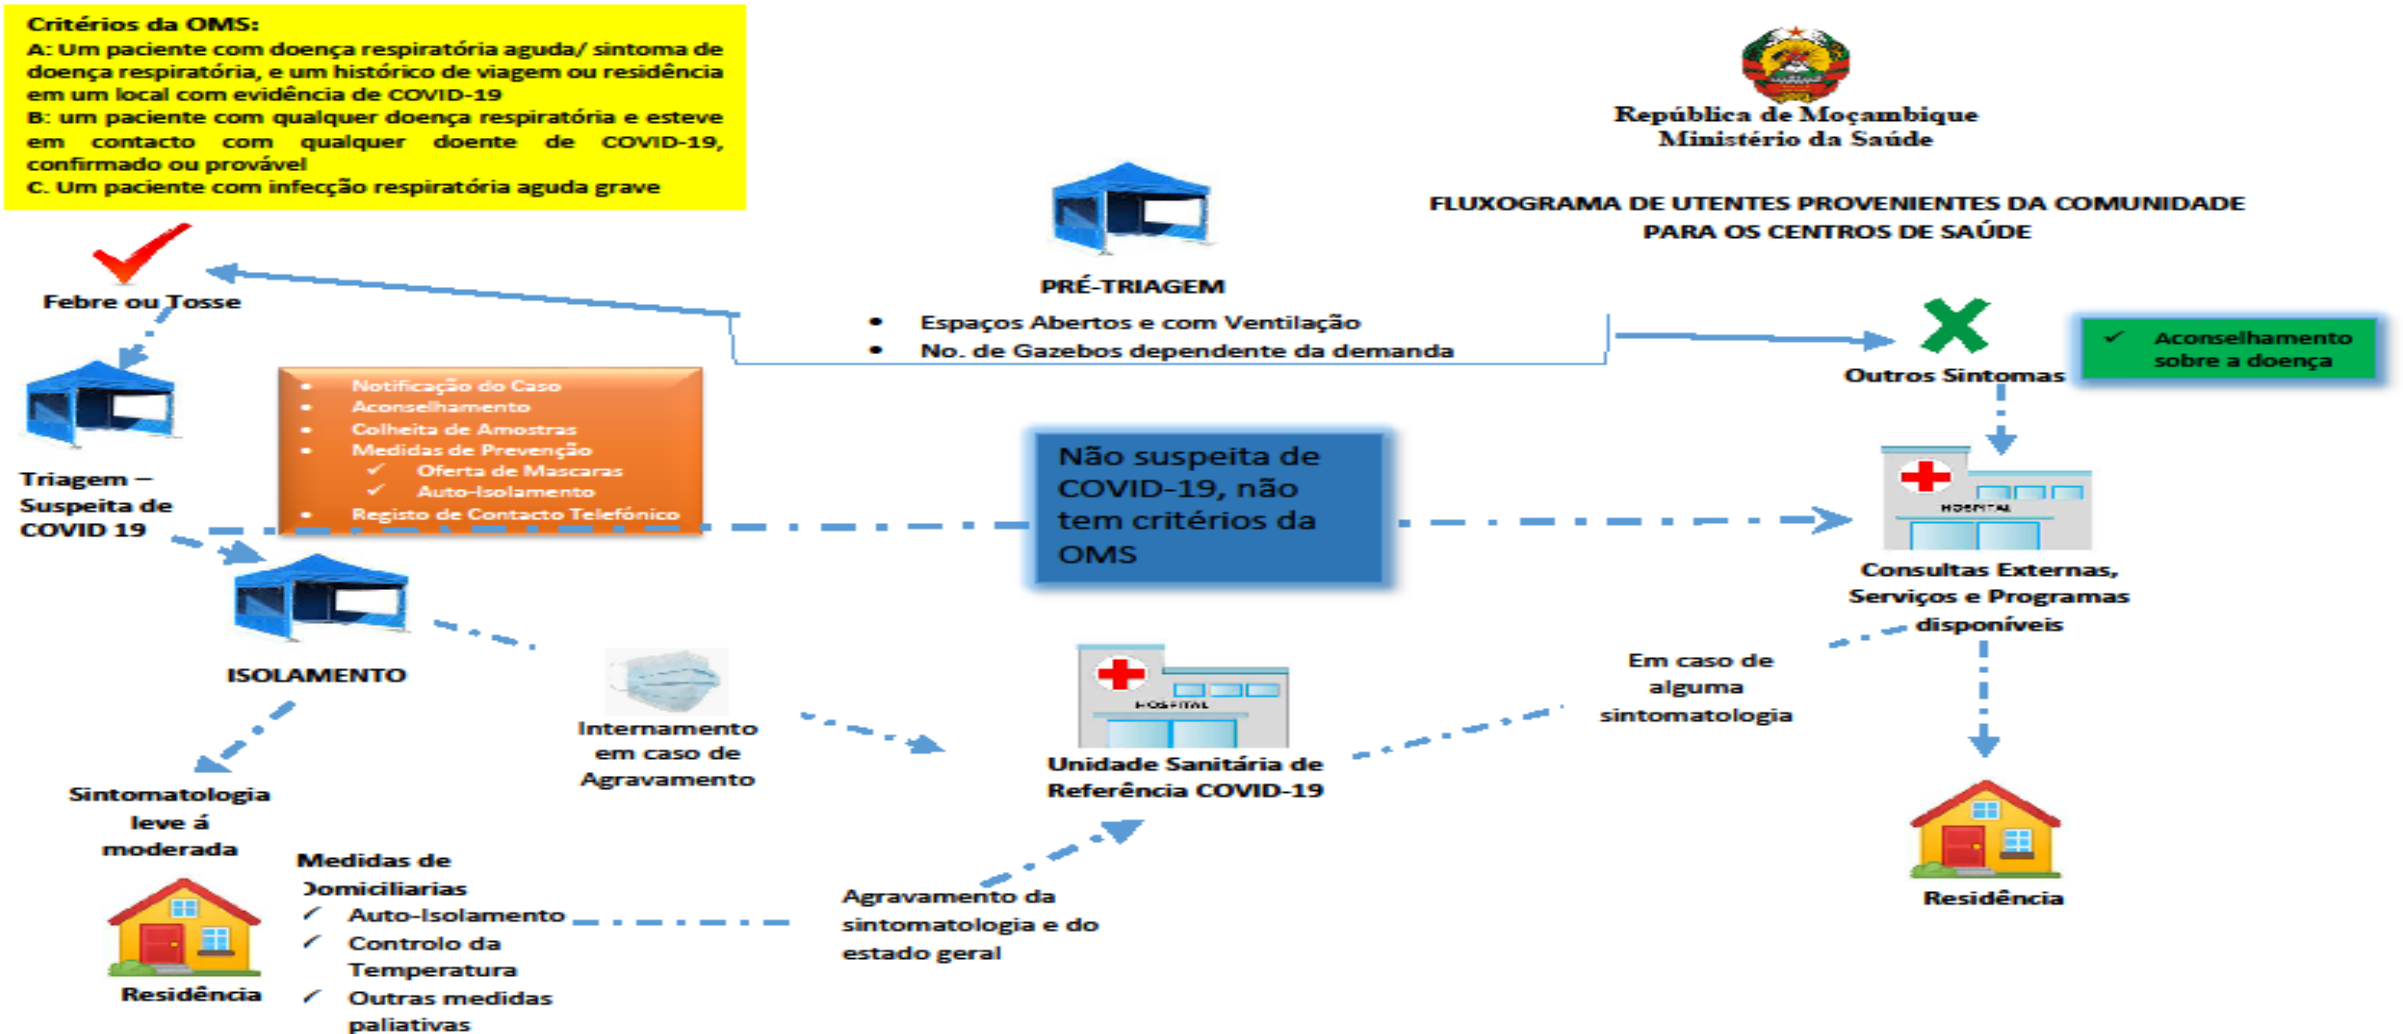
Critérios da OMS:
A: Um paciente com doença respiratória aguda/ sintoma de doença respiratória, e um histórico de viagem ou residência em um local com evidência de COVID-19
B: um paciente com qualquer doença respiratória e esteve em contacto com qualquer doente de COVID-19, confirmado ou provável
C. Um paciente com infecção respiratória aguda grave

República de Moçambique
Ministério da Saúde

FLUXOGRAMA DE UTENTES PROVENIENTES DA COMUNIDADE PARA OS CENTROS DE SAÚDE

PRÉ-TRIAGEM
• Espaços Abertos e com Ventilação
• No. de Gazebos dependente da demanda

Febre ou Tosse

Outros Sintomas

✓ Aconselhamento sobre a doença

Triagem – Suspeita de COVID 19

• Notificação do Caso
• Aconselhamento
• Colheita de Amostras
• Medidas de Prevenção
✓ Oferta de Mascaras
✓ Auto-Isolamento
• Registo de Contacto Telefónico

Não suspeita de COVID-19, não tem critérios da OMS

HOSPITAL

Consultas Externas, Serviços e Programas disponíveis

ISOLAMENTO

Internamento em caso de Agravamento

HOSPITAL

Unidade Sanitária de Referência COVID-19

Em caso de alguma sintomatologia

Sintomatologia leve á moderada

Medidas de Domiciliarias
✓ Auto-Isolamento
✓ Controlo da Temperatura
✓ Outras medidas paliativas

Residência

Agravamento da sintomatologia e do estado geral

Residência